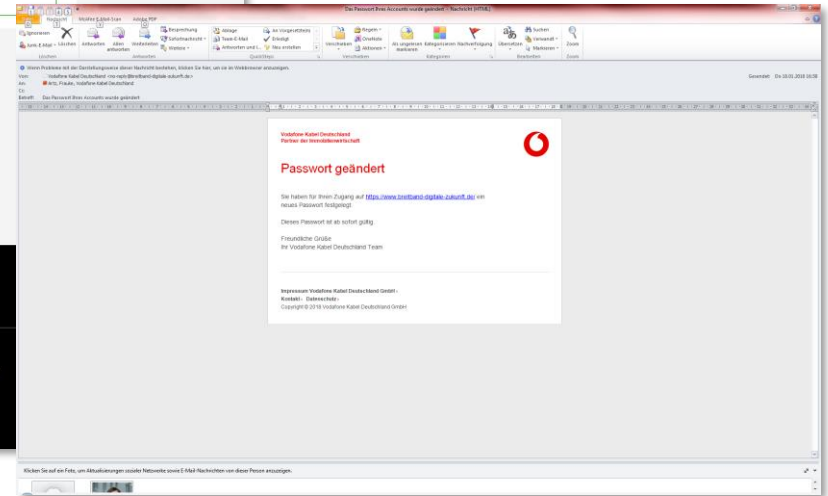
Das Passwort Ihres Accounts wurde geändert - Nachricht (HTML)

Datei Nachricht Wallet Kaleo Lean Adobe PDF

Ignorieren Junk-E-Mail Löschen Antworten Allen antworten Weiterleiten Besprechung Sofortnachricht Weitere Ablage Team-E-Mail Antworten und l... An Vorgesetzten Erledigt Neu erstellen Verschieben Regeln OneNote Aktionen Als ungelesen markieren Kategorisieren Nachverfolgung Übersetzen Suchen Verwandt Markieren Zoom

Löschen Antworten QuickSteps Verschieben Kategorien Bearbeiten Zoom

Wenn Probleme mit der Darstellungsweise dieser Nachricht bestehen, klicken Sie hier, um sie im Webbrowser anzuzeigen.

Von: Vodafone Kabel Deutschland <no-reply@breitband-digitale-zukunft.de>

An: Arts, Frauke; vodafone Kabel Deutschland

Cc:

Betreff: Das Passwort Ihres Accounts wurde geändert

Gesendet: Do 18.01.2018 16:38

Vodafone Kabel Deutschland
Partner der Immobilienwirtschaft

Passwort geändert

Sie haben für Ihren Zugang auf https://www.breitband-digitale-zukunft.de/ ein neues Passwort festgelegt.

Dieses Passwort ist ab sofort gültig.

Freundliche Grüße
Ihr Vodafone Kabel Deutschland Team

Impressum Vodafone Kabel Deutschland GmbH -
Kontakt - Datenschutz -
Copyright © 2018 Vodafone Kabel Deutschland GmbH

Klicken Sie auf ein Foto, um Aktualisierungen sozialer Netzwerke sowie E-Mail-Nachrichten von dieser Person anzuzeigen.